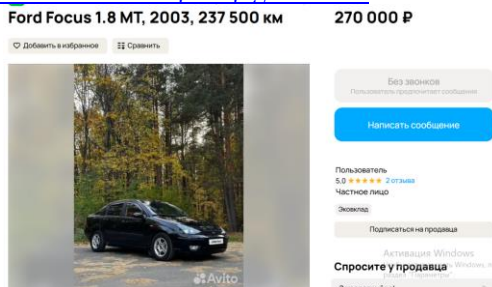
Ford Focus 1.8 MT, 2003, 237 500 км

270 000 ₽

Добавить в избранное

Сравнить

Avito

Без звонков

Пользователь предпочитает сообщения

Написать сообщение

Пользователь

5.0 ★★★★★ 2 отзыва

Частное лицо

Эковклад

Подписаться на продавца

Активация Windows

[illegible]

Спросите у продавца